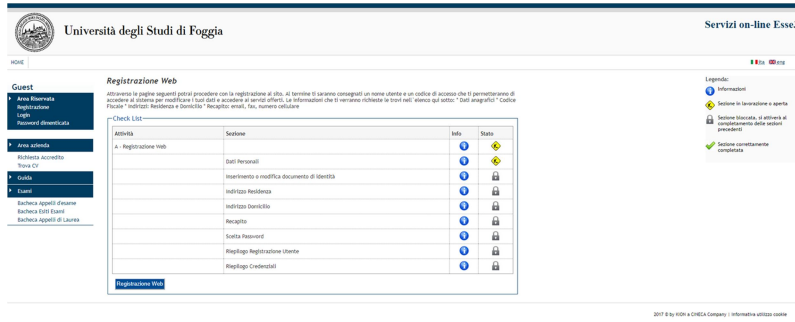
Università degli Studi di Foggia

Servizi on-line Esse.

HOME

ita eng

Guest

Area Riservata
Registrazione
Login
Password dimenticata

Area azienda
Richiesta Accredito
Trova CV

Guida

Esami
Bacheca Appelli d'esame
Bacheca Esiti Esami
Bacheca Appelli di Laurea

Registrazione Web

Attraverso le pagine seguenti potrai procedere con la registrazione al sito. Al termine ti saranno consegnati un nome utente e un codice di accesso che ti permetteranno di accedere al sistema per modificare i tuoi dati e accedere ai servizi offerti. Le informazioni che ti verranno richieste le trovi nell' elenco qui sotto: " Dati anagrafici " Codice Fiscale " Indirizzi: Residenza e Domicilio " Recapito: email, fax, numero cellulare

Check List

| Attività | Sezione | Info | Stato |
|---|---|---|---|
| A - Registrazione Web | | | |
| | Dati Personali | | |
| | Inserimento o modifica documento di identità | | |
| | Indirizzo Residenza | | |
| | Indirizzo Domicilio | | |
| | Recapito | | |
| | Scelta Password | | |
| | Riepilogo Registrazione Utente | | |
| | Riepilogo Credenziali | | |

Registrazione Web

Legenda:
Informazioni
Sezione in lavorazione o aperta
Sezione bloccata, si attiverà al completamento delle sezioni precedenti
Sezione correttamente completata

2017 © by KION a CINECA Company | Informativa utilizzo cookie